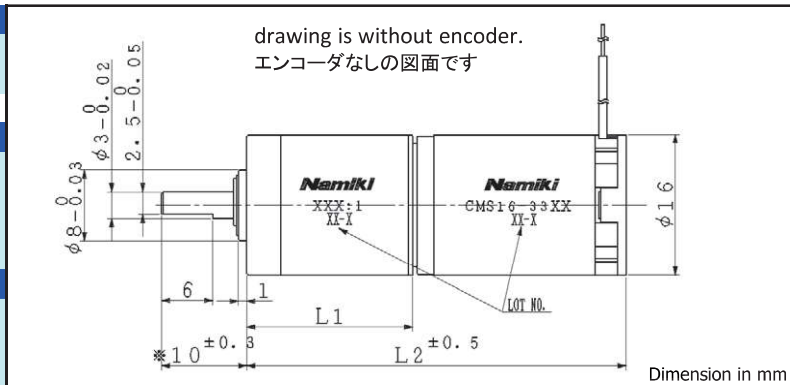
drawing is without encoder.
エンコーダなしの図面です

$\phi 3^{\ 0}_{-0.02}$

$2.5^{\ 0}_{-0.05}$

$\phi 8^{\ 0}_{-0.03}$

Namiki
XXX:1
XX-X

Namiki
CMS16-33XX
XX-X

$\phi 16$

6

1

L1

LOT NO.

※$10^{\pm 0.3}$

$L2^{\pm 0.5}$

Dimension in mm